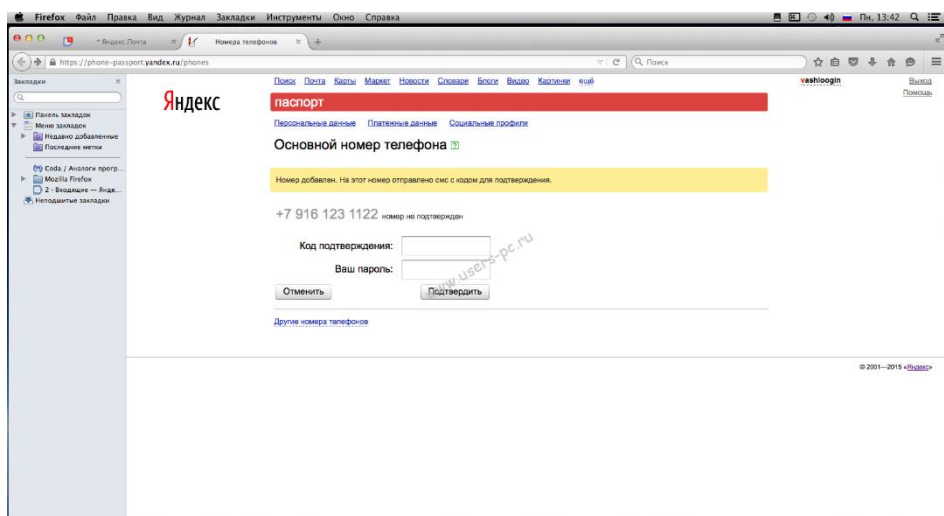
Firefox Файл Правка Вид Журнал Закладки Инструменты Окно Справка

Пн. 13:42

Яндекс.Почта

Номера телефонов

https://phone-passport.yandex.ru/phones

Поиск

Закладки

Панель закладок
Меню закладок
Недавно добавленные
Последние метки
Coda / Аналоги прогр...
Mozilla Firefox
2 - Входящие — Янде...
Неподшитые закладки

Поиск Почта Карты Маркет Новости Словари Блоги Видео Картинки ещё

vashloogin

Выход
Помощь

Яндекс

паспорт

Персональные данные Платежные данные Социальные профили

Основной номер телефона ?

Номер добавлен. На этот номер отправлено смс с кодом для подтверждения.

+7 916 123 1122 номер не подтвержден

Код подтверждения:

Ваш пароль:

www.users-pc.ru

Отменить

Подтвердить

Другие номера телефонов

© 2001—2015 «Яндекс»